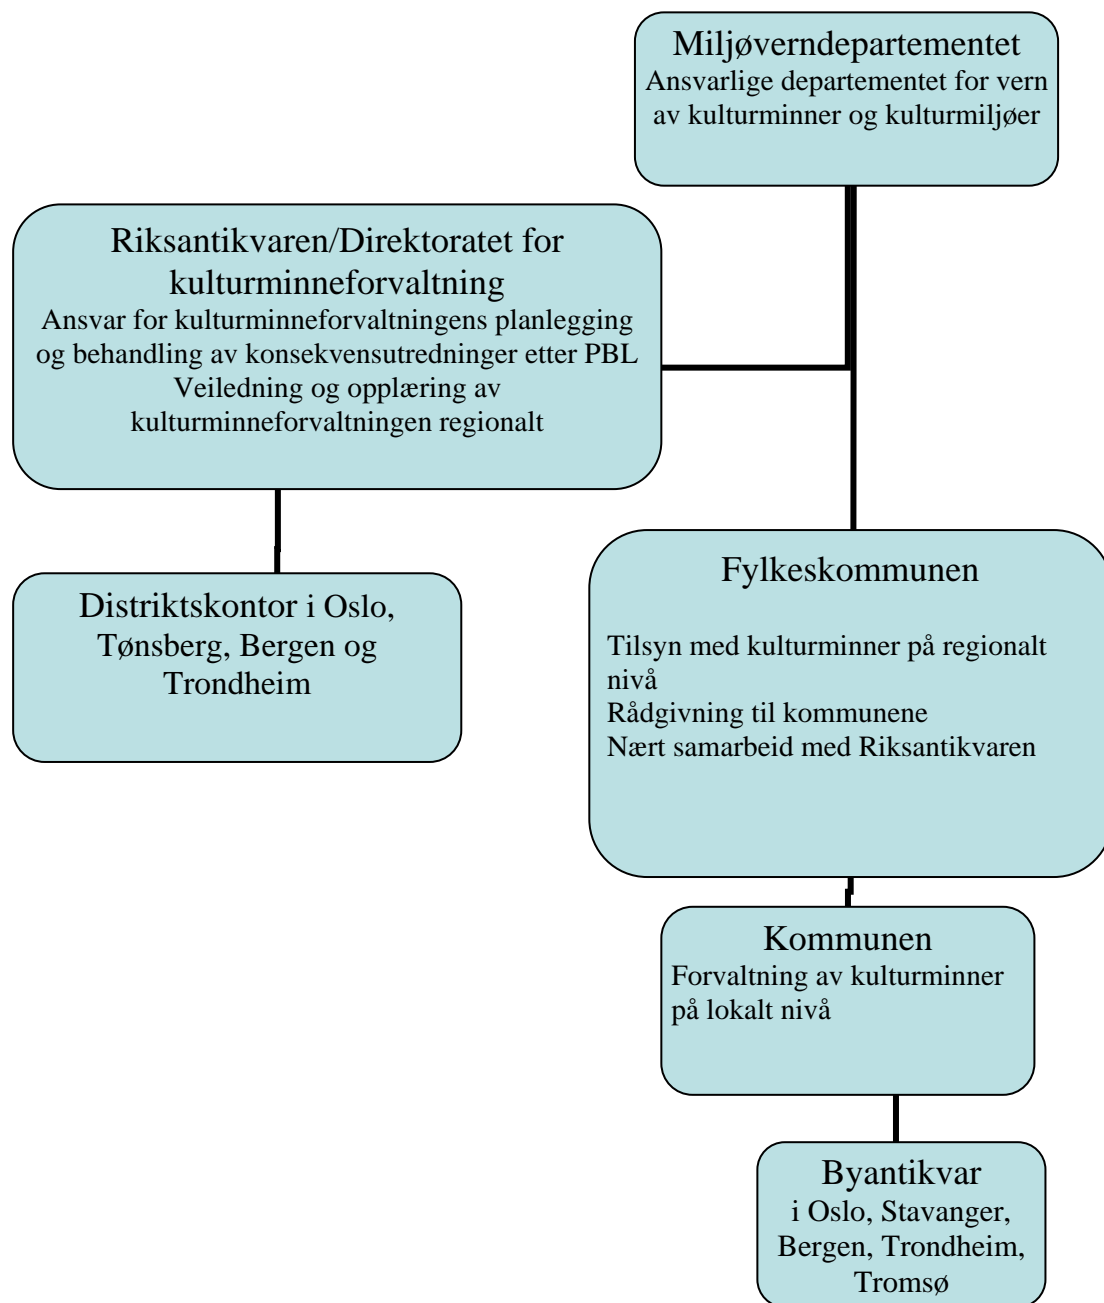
Miljøverndepartementet
Ansvarlige departementet for vern av kulturminner og kulturmiljøer

Riksantikvaren/Direktoratet for kulturminneforvaltning
Ansvar for kulturminneforvaltningens planlegging og behandling av konsekvensutredninger etter PBL
Veiledning og opplæring av kulturminneforvaltningen regionalt

Distriktskontor i Oslo, Tønsberg, Bergen og Trondheim

Fylkeskommunen

Tilsyn med kulturminner på regionalt nivå
Rådgivning til kommunene
Nært samarbeid med Riksantikvaren

Kommunen
Forvaltning av kulturminner på lokalt nivå

Byantikvar
i Oslo, Stavanger, Bergen, Trondheim, Tromsø